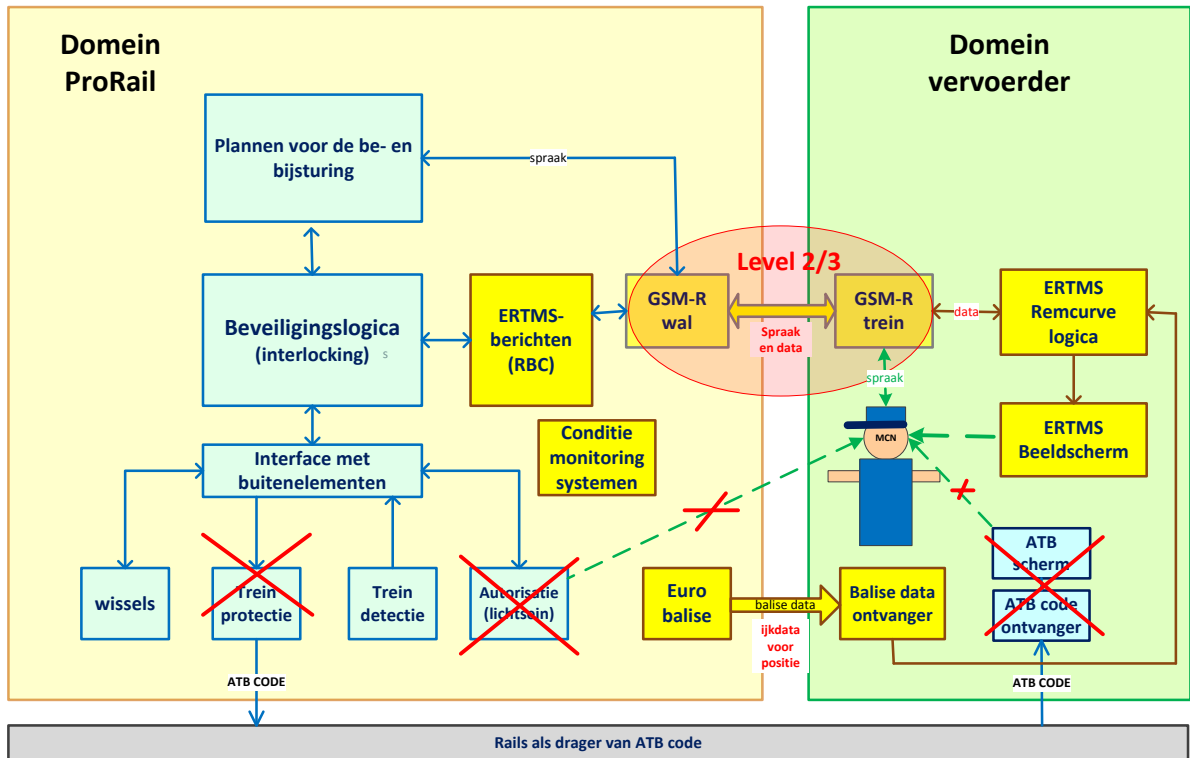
Domein ProRail

Domein vervoerder

Plannen voor de be- en bijsturing

spraak

Level 2/3

Beveiligingslogica (interlocking)

s

ERTMS-berichten (RBC)

GSM-R wal

Spraak en data

GSM-R trein

data

ERTMS Remcurve logica

spraak

ERTMS Beeldscherm

MCN

Conditie monitoring systemen

Interface met buitenelementen

wissels

Trein protectie

Trein detectie

Autorisatie (lichtsein)

Euro balise

balise data

ijkdata voor positie

Balise data ontvanger

ATB scherm

ATB code ontvanger

ATB CODE

ATB CODE

Rails als drager van ATB code